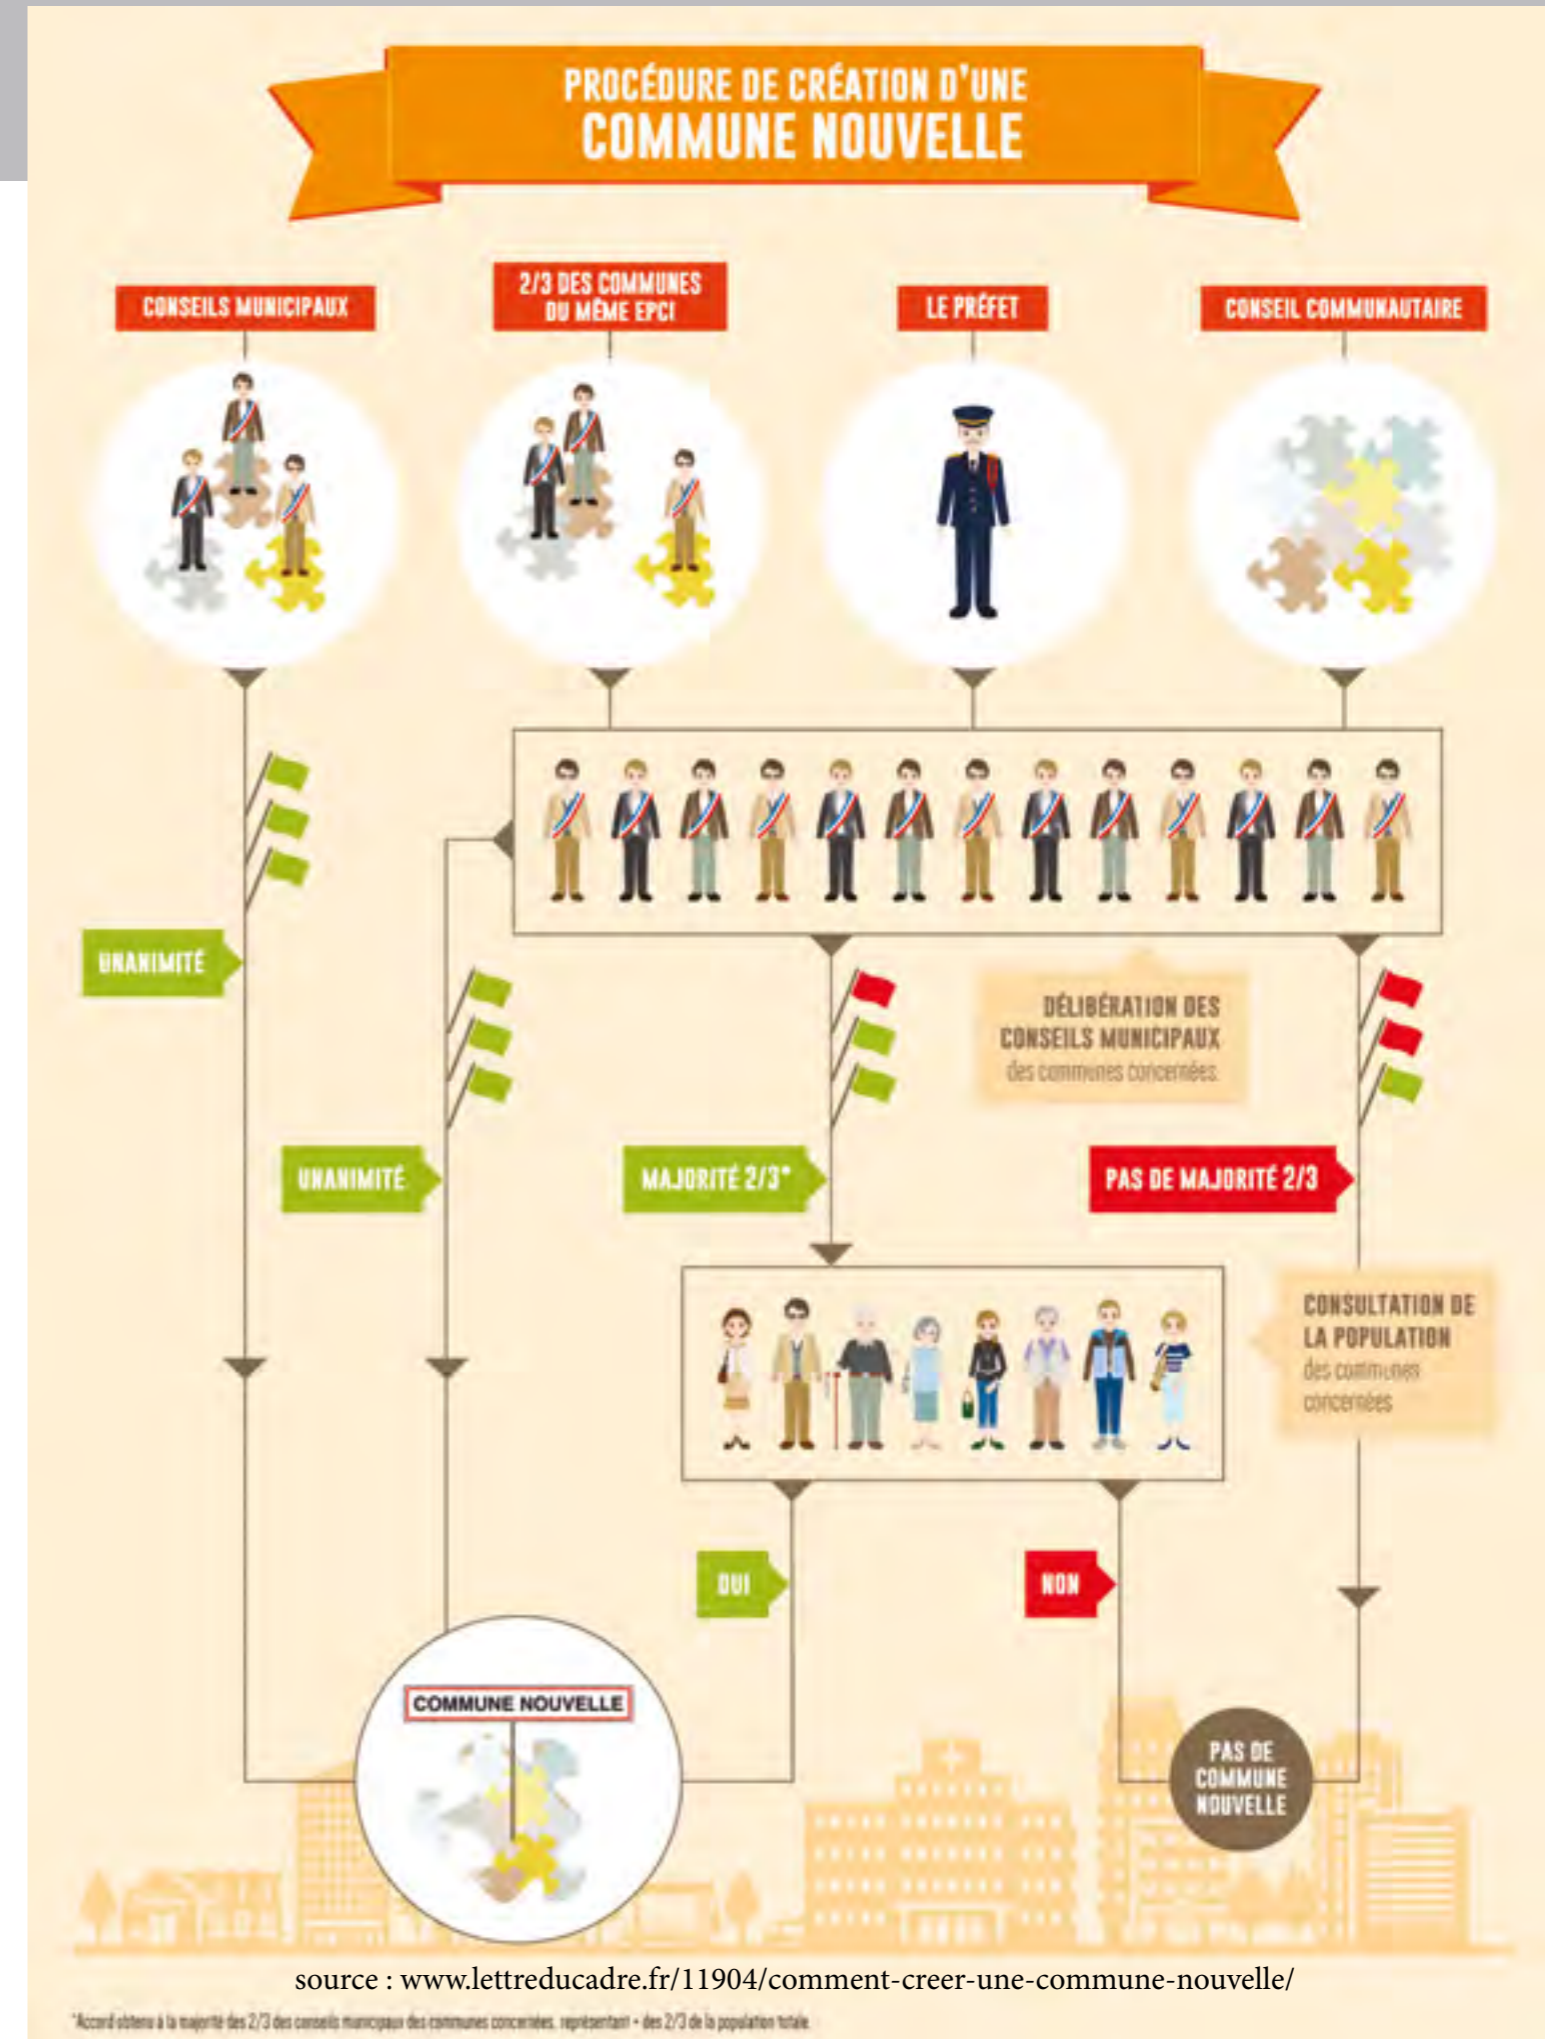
PROCÉDURE DE CRÉATION D'UNE
COMMUNE NOUVELLE

CONSEILS MUNICIPAUX

2/3 DES COMMUNES DU MÊME EPCI

LE PRÉFET

CONSEIL COMMUNAUTAIRE

UNANIMITÉ

DÉLIBÉRATION DES CONSEILS MUNICIPAUX des communes concernées

UNANIMITÉ

MAJORITÉ 2/3*

PAS DE MAJORITÉ 2/3

CONSULTATION DE LA POPULATION des communes concernées

OUI

NON

COMMUNE NOUVELLE

PAS DE COMMUNE NOUVELLE

source : www.lettreducadre.fr/11904/comment-creer-une-commune-nouvelle/

*Accord obtenu à la majorité des 2/3 des conseils municipaux des communes concernées, représentant + des 2/3 de la population totale.